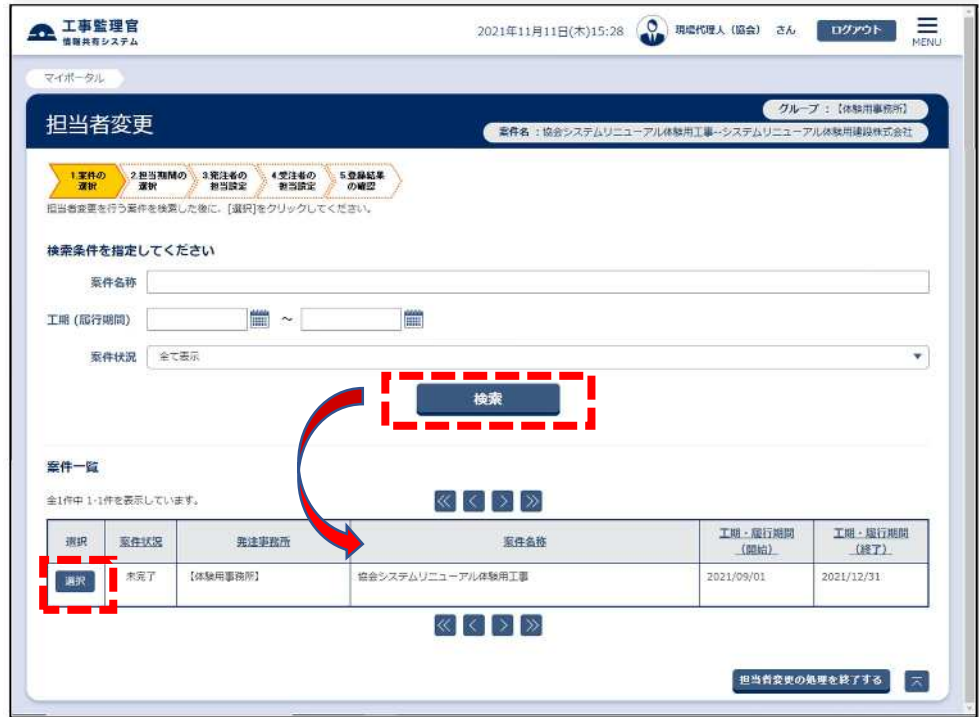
工事監理官
情報共有システム

2021年11月11日(木)15:28 現場代理人（協会） さん ログアウト MENU

マイポータル

担当者変更

グループ ：【体験用事務所】

案件名 ：協会システムリニューアル体験用工事--システムリニューアル体験用建設株式会社

1.案件の選択 2.担当期間の選択 3.発注者の担当設定 4.受注者の担当設定 5.登録結果の確認

担当者変更を行う案件を検索した後に、[選択]をクリックしてください。

検索条件を指定してください

案件名称

工期（履行期間） ～

案件状況 全て表示

検索

案件一覧

全1件中 1-1件を表示しています。

| 選択 | 案件状況 | 発注事務所 | 案件名称 | 工期・履行期間（開始） | 工期・履行期間（終了） |
|---|---|---|---|---|---|
| 選択 | 未完了 | 【体験用事務所】 | 協会システムリニューアル体験用工事 | 2021/09/01 | 2021/12/31 |

担当者変更の処理を終了する